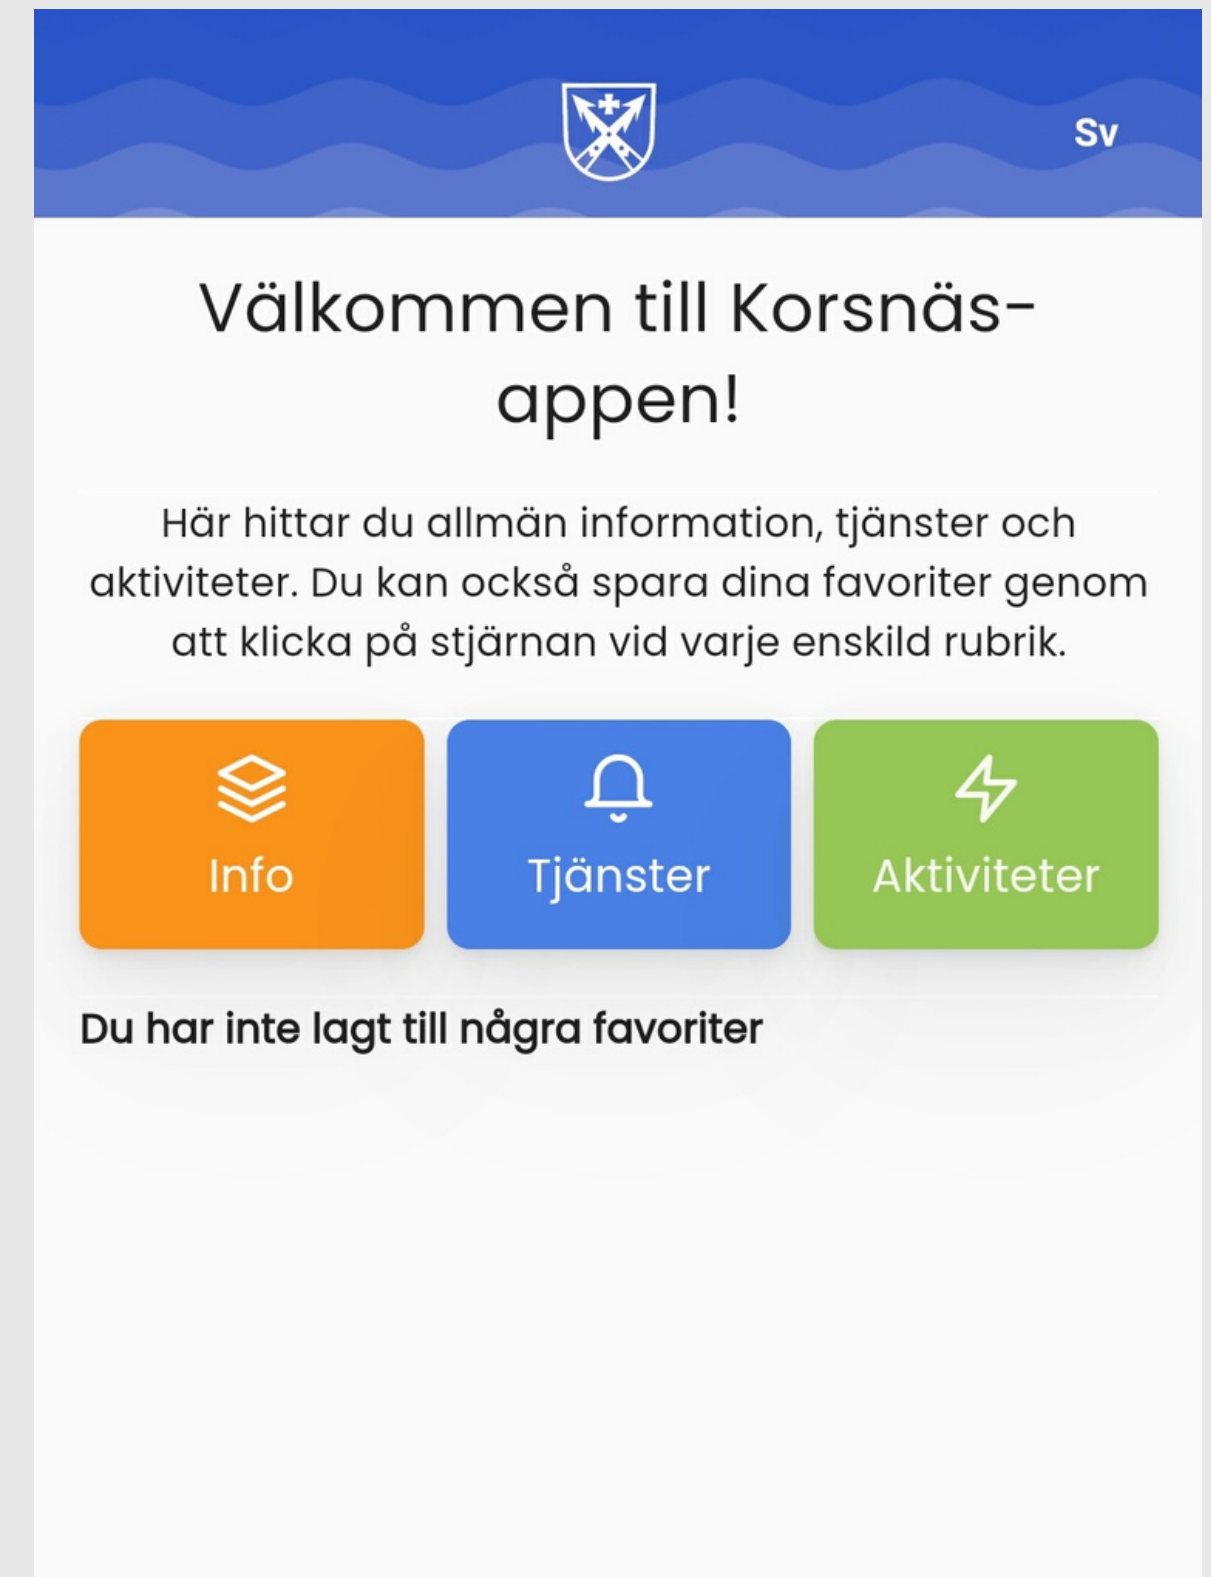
Sv

Välkommen till Korsnäs-appen!

Här hittar du allmän information, tjänster och aktiviteter. Du kan också spara dina favoriter genom att klicka på stjärnan vid varje enskild rubrik.

Info

Tjänster

Aktiviteter

Du har inte lagt till några favoriter